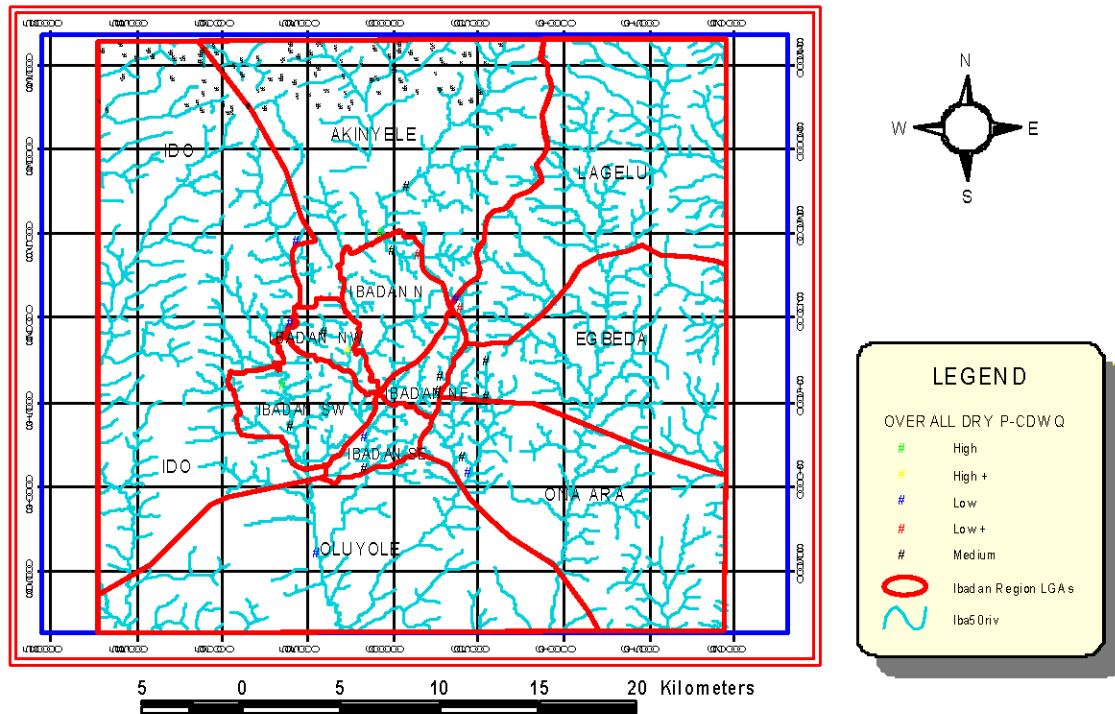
N
W
E
S

AKINYELE
IDO
LAGELU
IBADAN N
IBADAN NW
EGBEDA
IBADAN NE
IBADAN SW
IBADAN SE
IDO
ONA ARA
OLUYOLE

LEGEND
OVER ALL DRY P-CDWQ
# High
# High +
# Low
# Low +
# Medium
Ibadan Region LGAs
Iba50riv

5 0 5 10 15 20 Kilometers